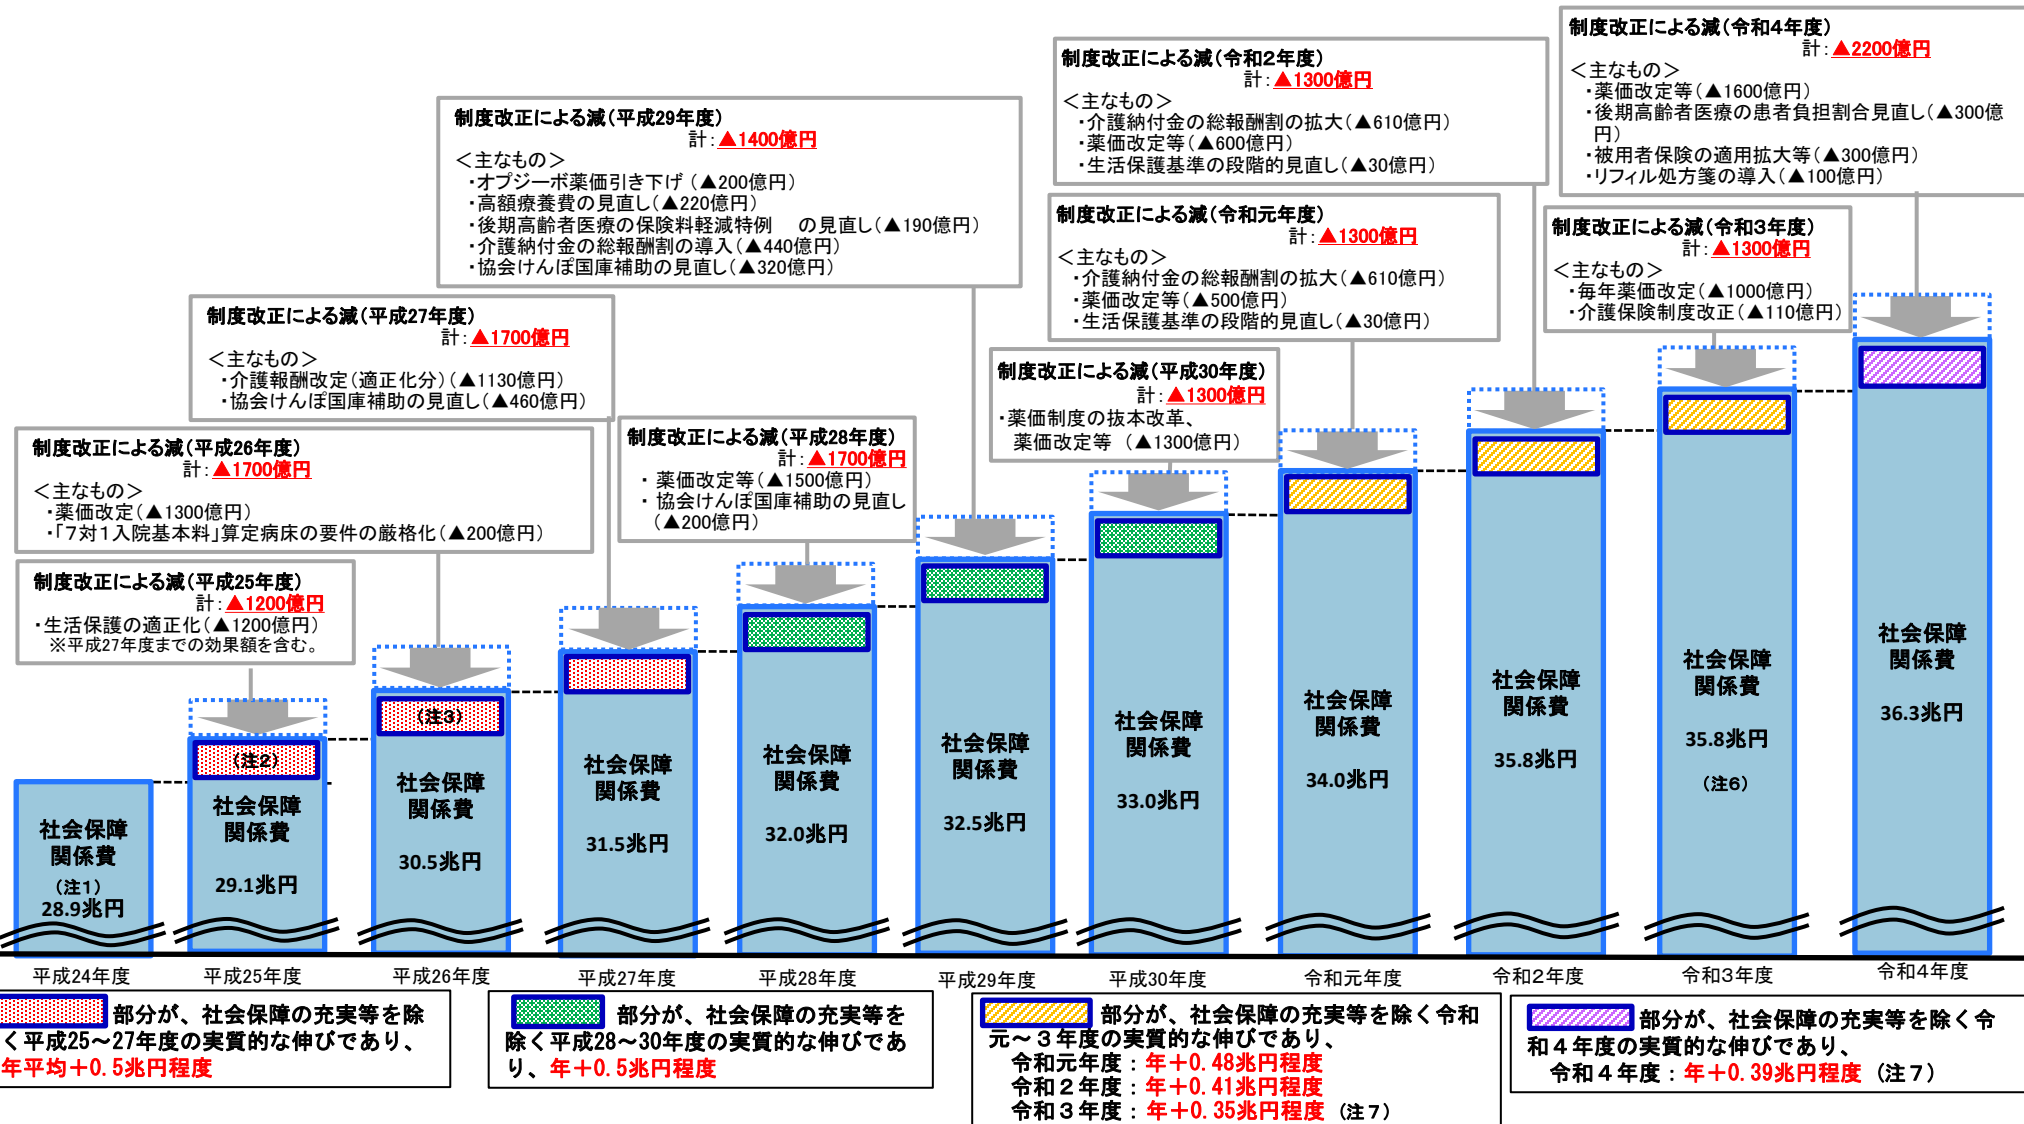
制度改正による減（令和4年度）
計：▲2200億円
＜主なもの＞
・薬価改定等（▲1600億円）
・後期高齢者医療の患者負担割合見直し（▲300億円）
・被用者保険の適用拡大等（▲300億円）
・リフィル処方箋の導入（▲100億円）

制度改正による減（令和2年度）
計：▲1300億円
＜主なもの＞
・介護納付金の総報酬割の拡大（▲610億円）
・薬価改定等（▲600億円）
・生活保護基準の段階的見直し（▲30億円）

制度改正による減（平成29年度）
計：▲1400億円
＜主なもの＞
・オプジーボ薬価引き下げ（▲200億円）
・高額療養費の見直し（▲220億円）
・後期高齢者医療の保険料軽減特例 の見直し（▲190億円）
・介護納付金の総報酬割の導入（▲440億円）
・協会けんぽ国庫補助の見直し（▲320億円）

制度改正による減（令和元年度）
計：▲1300億円
＜主なもの＞
・介護納付金の総報酬割の拡大（▲610億円）
・薬価改定等（▲500億円）
・生活保護基準の段階的見直し（▲30億円）

制度改正による減（令和3年度）
計：▲1300億円
＜主なもの＞
・毎年薬価改定（▲1000億円）
・介護保険制度改正（▲110億円）

制度改正による減（平成27年度）
計：▲1700億円
＜主なもの＞
・介護報酬改定（適正化分）（▲1130億円）
・協会けんぽ国庫補助の見直し（▲460億円）

制度改正による減（平成30年度）
計：▲1300億円
・薬価制度の抜本改革、薬価改定等 （▲1300億円）

制度改正による減（平成26年度）
計：▲1700億円
＜主なもの＞
・薬価改定（▲1300億円）
・「7対1入院基本料」算定病床の要件の厳格化（▲200億円）

制度改正による減（平成28年度）
計：▲1700億円
・薬価改定等（▲1500億円）
・協会けんぽ国庫補助の見直し（▲200億円）

制度改正による減（平成25年度）
計：▲1200億円
・生活保護の適正化（▲1200億円）
※平成27年度までの効果額を含む。

（注2）
（注3）

社会保障関係費 （注1） 28.9兆円
社会保障関係費 29.1兆円
社会保障関係費 30.5兆円
社会保障関係費 31.5兆円
社会保障関係費 32.0兆円
社会保障関係費 32.5兆円
社会保障関係費 33.0兆円
社会保障関係費 34.0兆円
社会保障関係費 35.8兆円
社会保障関係費 35.8兆円 （注6）
社会保障関係費 36.3兆円

平成24年度 平成25年度 平成26年度 平成27年度 平成28年度 平成29年度 平成30年度 令和元年度 令和2年度 令和3年度 令和4年度

部分が、社会保障の充実等を除く平成25～27年度の実質的な伸びであり、年平均+0.5兆円程度

部分が、社会保障の充実等を除く平成28～30年度の実質的な伸びであり、年+0.5兆円程度

部分が、社会保障の充実等を除く令和元～3年度の実質的な伸びであり、
令和元年度：年+0.48兆円程度
令和2年度：年+0.41兆円程度
令和3年度：年+0.35兆円程度 （注7）

部分が、社会保障の充実等を除く令和4年度の実質的な伸びであり、
令和4年度：年+0.39兆円程度 （注7）